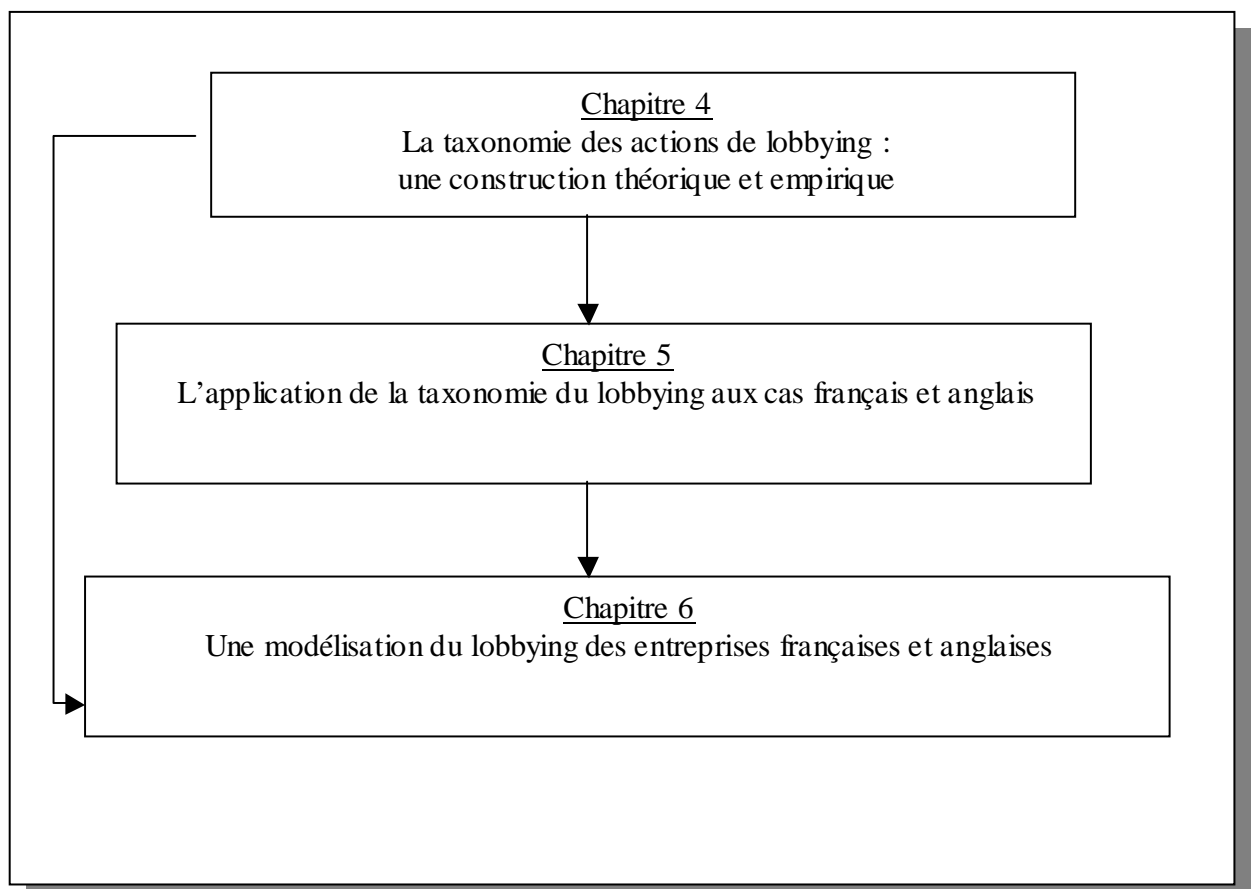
Chapitre 4
La taxonomie des actions de lobbying : une construction théorique et empirique

Chapitre 5
L'application de la taxonomie du lobbying aux cas français et anglais

Chapitre 6
Une modélisation du lobbying des entreprises françaises et anglaises